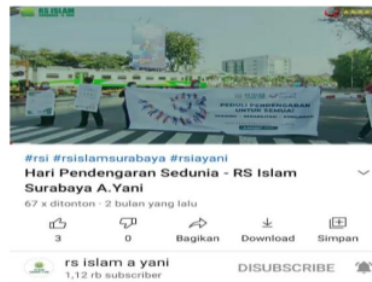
RS ISLAM

PEDULI PENDENGARAN UNTUK SEMUA

#rsi #rsislamsurabaya #rsiayani
Hari Pendengaran Sedunia - RS Islam Surabaya A.Yani
67 x ditonton · 2 bulan yang lalu

3
0
Bagikan
Download
Simpan

rs islam a yani
1,12 rb subscriber
DISUBSCRIBE